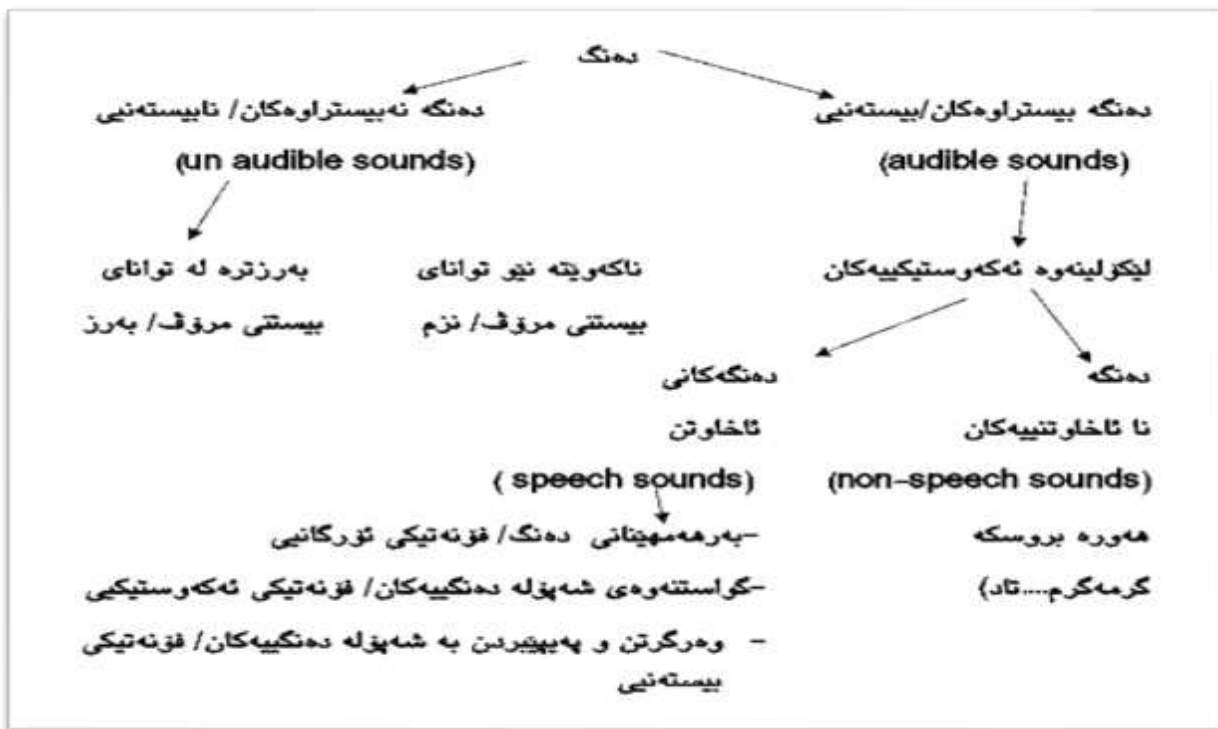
دەنگ

دەنگە نەبیستراوەکان/ نابیستەنی
(un audible sounds)

دەنگە بیستراوەکان/بیستەنی
(audible sounds)

بەرزترە لە توانای بیستنی مرۆڤ/ بەرز

ناکەویتە نێو توانای بیستنی مرۆڤ/ نزم

لێکۆڵینەوە ئەکەوستیکییەکان

دەنگەکانی ئاخاوتن
( speech sounds)

دەنگە نا ئاخاوتنییەکان
(non-speech sounds)
هەورە بروسکە
گرمەگرم....تاد)

-بەرهەمهێنانی دەنگ/ فۆنەتیکی ئۆرگانیی
-گواستنەوەی شەپۆلە دەنگییەکان/ فۆنەتیکی ئەکەوستیکی
– وەرگرتن و پەیپێبردن بە شەپۆلە دەنگییەکان/ فۆنەتیکی بیستەنیی